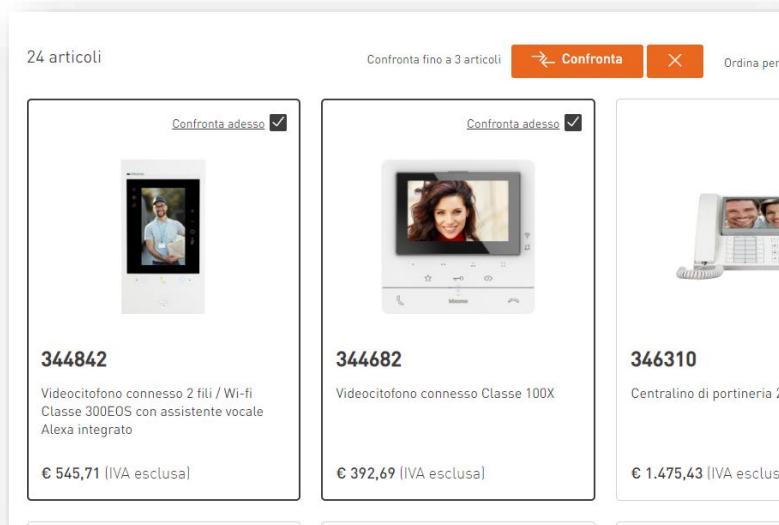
24 articoli

Confronta fino a 3 articoli

Confronta

Ordina per

Confronta adesso

344842

Videocitofono connesso 2 fili / Wi-fi Classe 300EOS con assistente vocale Alexa integrato

€ 545,71 (IVA esclusa)

Confronta adesso

344682

Videocitofono connesso Classe 100X

€ 392,69 (IVA esclusa)

346310

Centralino di portineria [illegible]

€ 1.475,43 (IVA esclus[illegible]